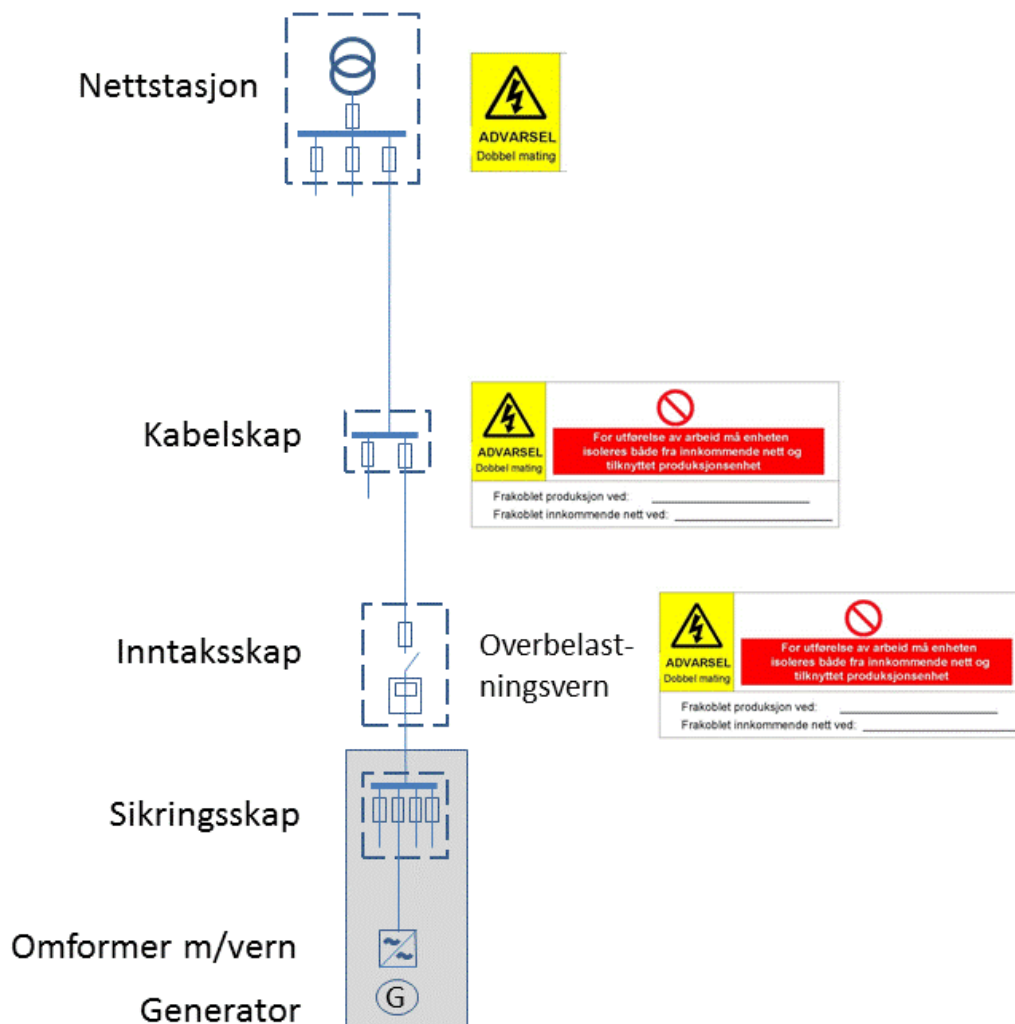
Nettstasjon

ADVARSEL
Dobbel mating

Kabelskap

ADVARSEL
Dobbel mating

For utførelse av arbeid må enheten isoleres både fra innkommende nett og tilknyttet produksjonsenhet

Frakoblet produksjon ved: ____________________
Frakoblet innkommende nett ved: ____________________

Inntaksskap

Overbelastningsvern

ADVARSEL
Dobbel mating

For utførelse av arbeid må enheten isoleres både fra innkommende nett og tilknyttet produksjonsenhet

Frakoblet produksjon ved: ____________________
Frakoblet innkommende nett ved: ____________________

Sikringsskap

Omformer m/vern

Generator

G